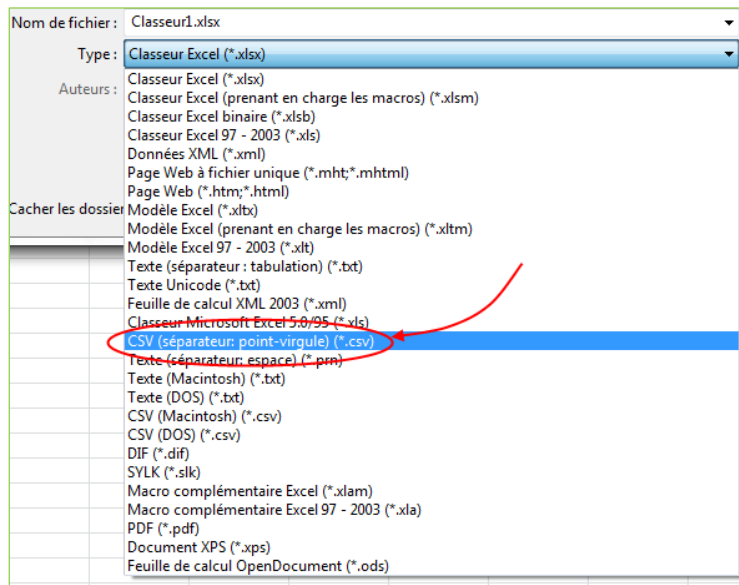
Nom de fichier : Classeur1.xlsx

Type : Classeur Excel (*.xlsx)

Auteurs :

Cacher les dossier

Classeur Excel (*.xlsx)
Classeur Excel (prenant en charge les macros) (*.xlsm)
Classeur Excel binaire (*.xlsb)
Classeur Excel 97 - 2003 (*.xls)
Données XML (*.xml)
Page Web à fichier unique (*.mht;*.mhtml)
Page Web (*.htm;*.html)
Modèle Excel (*.xltx)
Modèle Excel (prenant en charge les macros) (*.xltm)
Modèle Excel 97 - 2003 (*.xlt)
Texte (séparateur : tabulation) (*.txt)
Texte Unicode (*.txt)
Feuille de calcul XML 2003 (*.xml)
Classeur Microsoft Excel 5.0/95 (*.xls)
CSV (séparateur: point-virgule) (*.csv)
Texte (séparateur: espace) (*.prn)
Texte (Macintosh) (*.txt)
Texte (DOS) (*.txt)
CSV (Macintosh) (*.csv)
CSV (DOS) (*.csv)
DIF (*.dif)
SYLK (*.slk)
Macro complémentaire Excel (*.xlam)
Macro complémentaire Excel 97 - 2003 (*.xla)
PDF (*.pdf)
Document XPS (*.xps)
Feuille de calcul OpenDocument (*.ods)